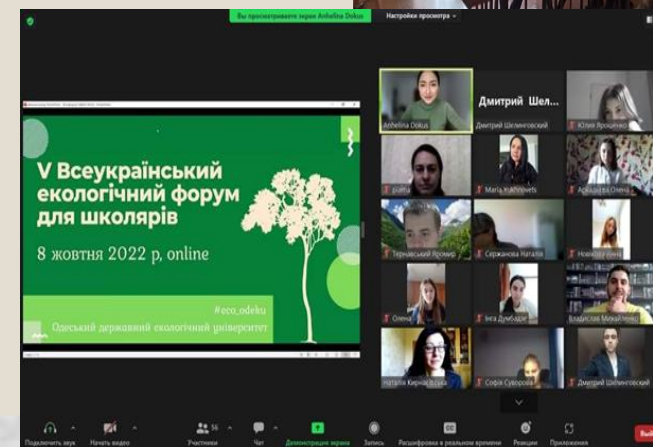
Вы просматриваете экран Anhelina Dokus
Настройки просмотра

V Всеукраїнський екологічний форум для школярів
8 жовтня 2022 р, online
#eco_odeku
Одеський державний екологічний університет

Anhelina Dokus
Дмитрий Шел...
Дмитрий Шелиговский
Юлия Ярошенко
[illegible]
Maria Kukhnovets
Аркадій Олена
Тернавський Яромир
Сержанова Наталя
Новицька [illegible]
Олена
Інга Думбадзе
Владислав Михайленко
Наталія Кирнасівська
Софія Суворова
Дмитрий Шелиговский

Подключить звук
Начать видео
56
Участники
Чат
Демонстрация экрана
Запись
Расшифровка в реальном времени
Реакции
Приложения
Выйти